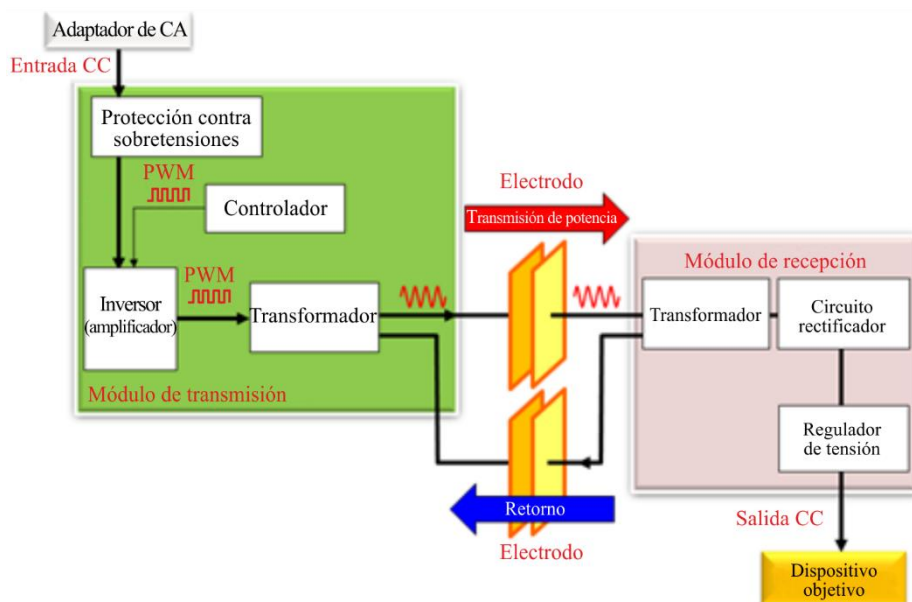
Adaptador de CA

Entrada CC

Protección contra sobretensiones

PWM

Controlador

PWM

Inversor (amplificador)

Transformador

Módulo de transmisión

Electrodo

Transmisión de potencia

Módulo de recepción

Transformador

Circuito rectificador

Regulador de tensión

Retorno

Electrodo

Salida CC

Dispositivo objetivo